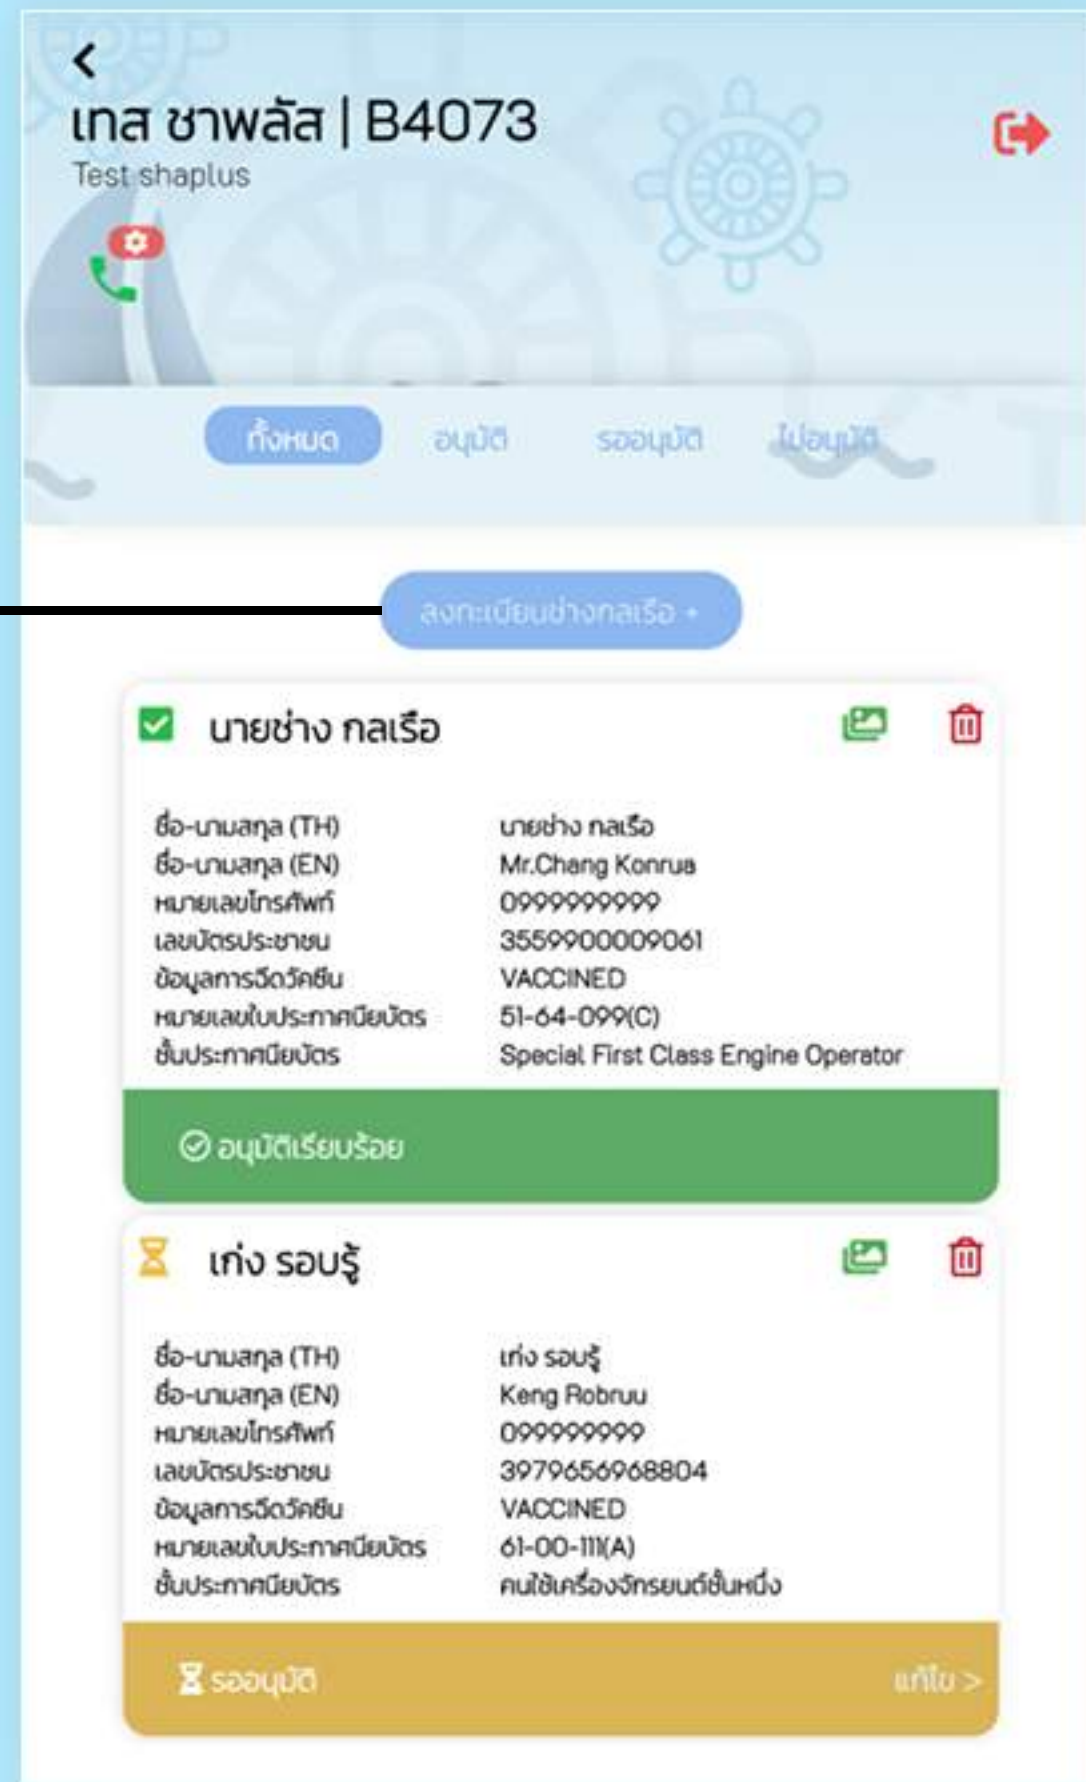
<

เทส ชาพลัส | B4073

Test shaplus

ทั้งหมด อนุมัติ รออนุมัติ ไม่อนุมัติ

ลงทะเบียนช่างกลเรือ +

นายช่าง กลเรือ

| | |
|---|---|
| ชื่อ-นามสกุล (TH) | นายช่าง กลเรือ |
| ชื่อ-นามสกุล (EN) | Mr.Chang Konrua |
| หมายเลขโทรศัพท์ | 0999999999 |
| เลขบัตรประชาชน | 3559900009061 |
| ข้อมูลการฉีดวัคซีน | VACCINED |
| หมายเลขใบประกาศนียบัตร | 51-64-099(C) |
| ชั้นประกาศนียบัตร | Special First Class Engine Operator |

อนุมัติเรียบร้อย

เก่ง รอบรู้

| | |
|---|---|
| ชื่อ-นามสกุล (TH) | เก่ง รอบรู้ |
| ชื่อ-นามสกุล (EN) | Keng Robruu |
| หมายเลขโทรศัพท์ | 099999999 |
| เลขบัตรประชาชน | 3979656968804 |
| ข้อมูลการฉีดวัคซีน | VACCINED |
| หมายเลขใบประกาศนียบัตร | 61-00-111(A) |
| ชั้นประกาศนียบัตร | คนใช้เครื่องจักรยนต์ชั้นหนึ่ง |

รออนุมัติ

แก้ไข >